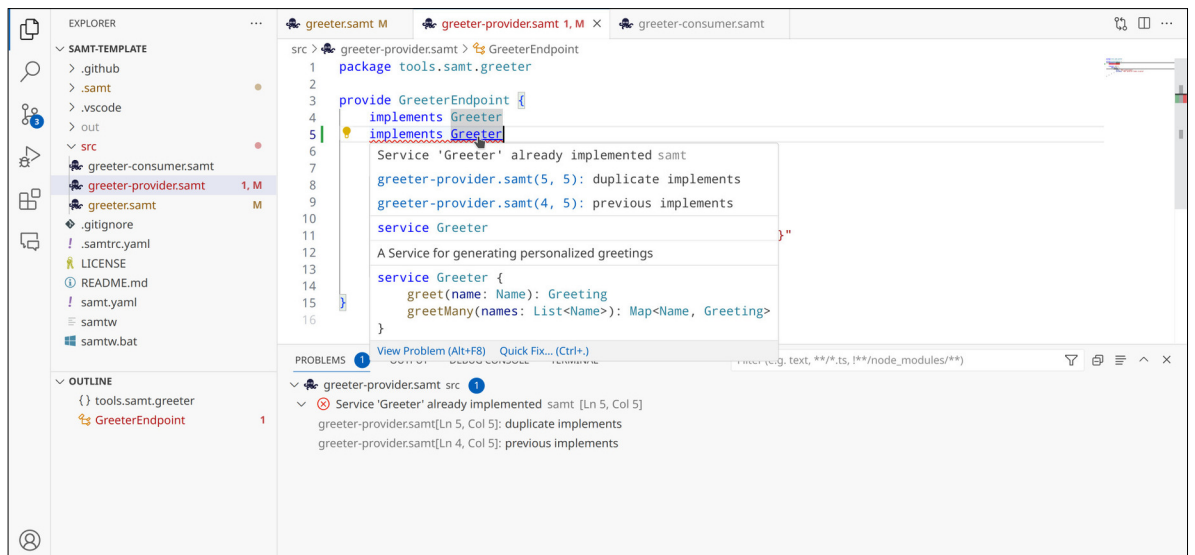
EXPLORER ···
SAMT-TEMPLATE
> .github
> .samt
> .vscode
> out
src
greeter-consumer.samt
greeter-provider.samt 1, M
greeter.samt M
.gitignore
.samtrc.yaml
LICENSE
README.md
samt.yaml
samtw
samtw.bat

OUTLINE
{ } tools.samt.greeter
GreeterEndpoint 1

greeter.samt M
greeter-provider.samt 1, M
greeter-consumer.samt

src > greeter-provider.samt > GreeterEndpoint

1 package tools.samt.greeter
2
3 provide GreeterEndpoint {
4 implements Greeter
5 implements Greeter
6
7
8
9
10
11 }"
12
13
14
15 }
16

Service 'Greeter' already implemented samt
greeter-provider.samt(5, 5): duplicate implements
greeter-provider.samt(4, 5): previous implements
service Greeter
A Service for generating personalized greetings
service Greeter {
greet(name: Name): Greeting
greetMany(names: List<Name>): Map<Name, Greeting>
}
View Problem (Alt+F8) Quick Fix... (Ctrl+.)

PROBLEMS 1
Filter (e.g. text, **/*.ts, !**/node_modules/**)

greeter-provider.samt src 1
Service 'Greeter' already implemented samt [Ln 5, Col 5]
greeter-provider.samt[Ln 5, Col 5]: duplicate implements
greeter-provider.samt[Ln 4, Col 5]: previous implements